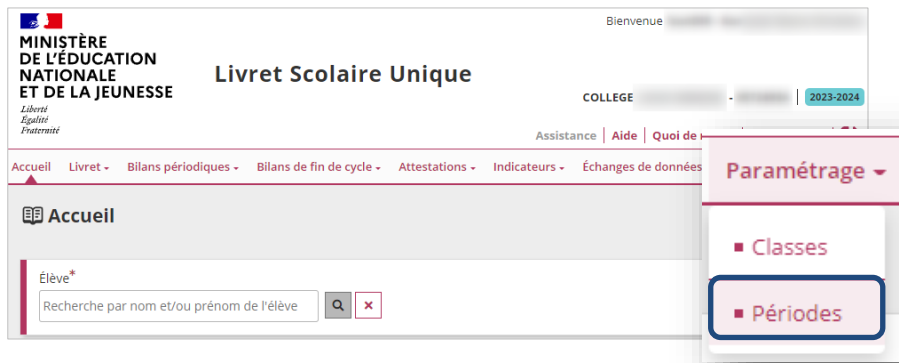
MINISTÈRE DE L'ÉDUCATION NATIONALE ET DE LA JEUNESSE
Liberté
Égalité
Fraternité

Livret Scolaire Unique

Bienvenue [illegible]

COLLEGE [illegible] - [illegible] | 2023-2024

Assistance | Aide | Quoi de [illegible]

Accueil | Livret ▾ | Bilans périodiques ▾ | Bilans de fin de cycle ▾ | Attestations ▾ | Indicateurs ▾ | Échanges de données

Accueil

Élève*

Recherche par nom et/ou prénom de l'élève

Paramétrage ▾

▪ Classes

▪ Périodes